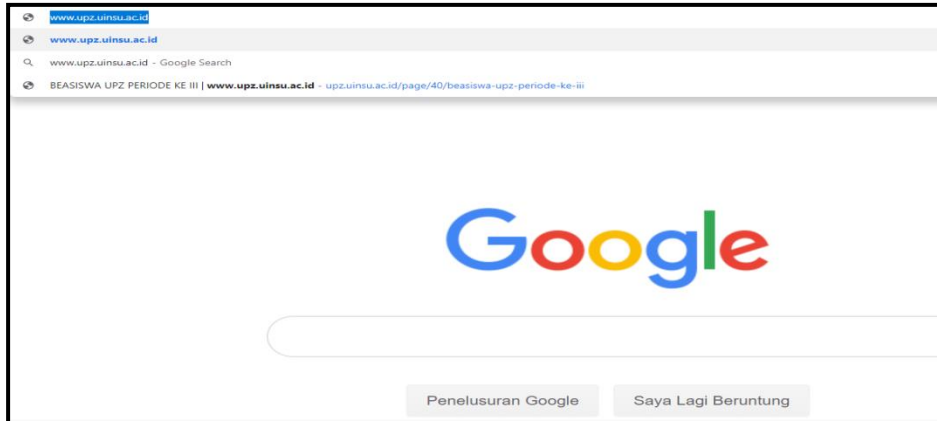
www.upz.uinsu.ac.id

www.upz.uinsu.ac.id

www.upz.uinsu.ac.id - Google Search

BEASISWA UPZ PERIODE KE III | www.upz.uinsu.ac.id - upz.uinsu.ac.id/page/40/beasiswa-upz-periode-ke-iii

Google

Penelusuran Google

Saya Lagi Beruntung